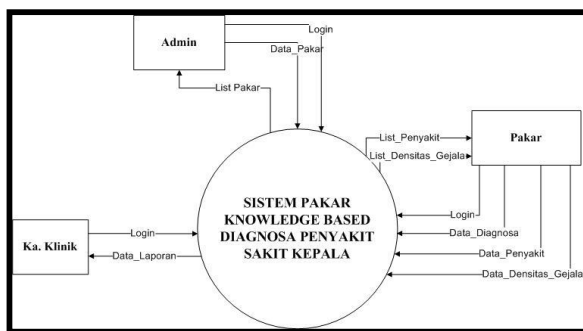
Admin

Login

Data_Pakar

List Pakar

List_Penyakit

List_Densitas_Gejala

Pakar

SISTEM PAKAR KNOWLEDGE BASED DIAGNOSA PENYAKIT SAKIT KEPALA

Ka. Klinik

Login

Data_Laporan

Login

Data_Diagnosa

Data_Penyakit

Data_Densitas_Gejala